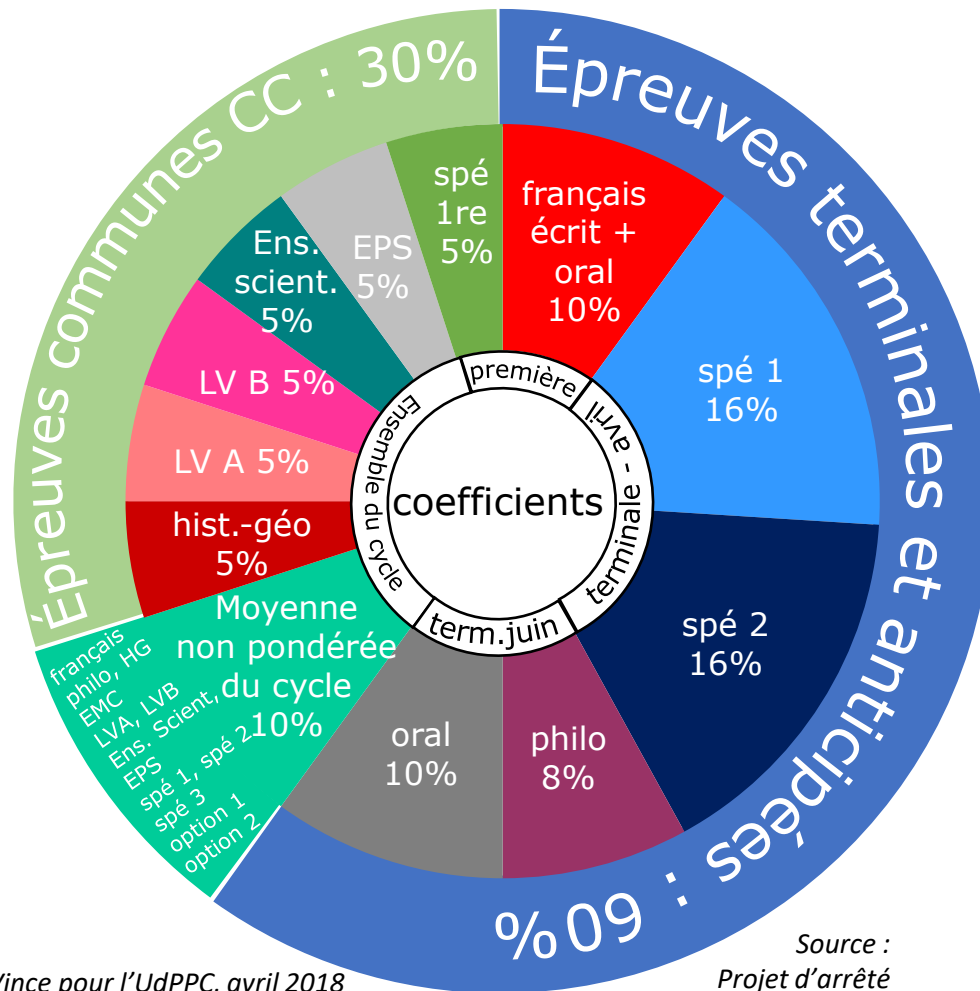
Épreuves communes CC : 30%

Épreuves terminales et anticipées : 60%

spé 1re 5%

EPS 5%

Ens. scient. 5%

LV B 5%

LV A 5%

hist.-géo 5%

Moyenne non pondérée du cycle 10%

français philo, HG EMC LVA, LVB Ens. Scient, EPS spé 1, spé 2 spé 3 option 1 option 2

français écrit + oral 10%

spé 1 16%

spé 2 16%

philo 8%

oral 10%

première

terminale - avril

term.juin

Ensemble du cycle

coefficients

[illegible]ince pour l'UdPPC, avril 2018

Source : Projet d'arrêté